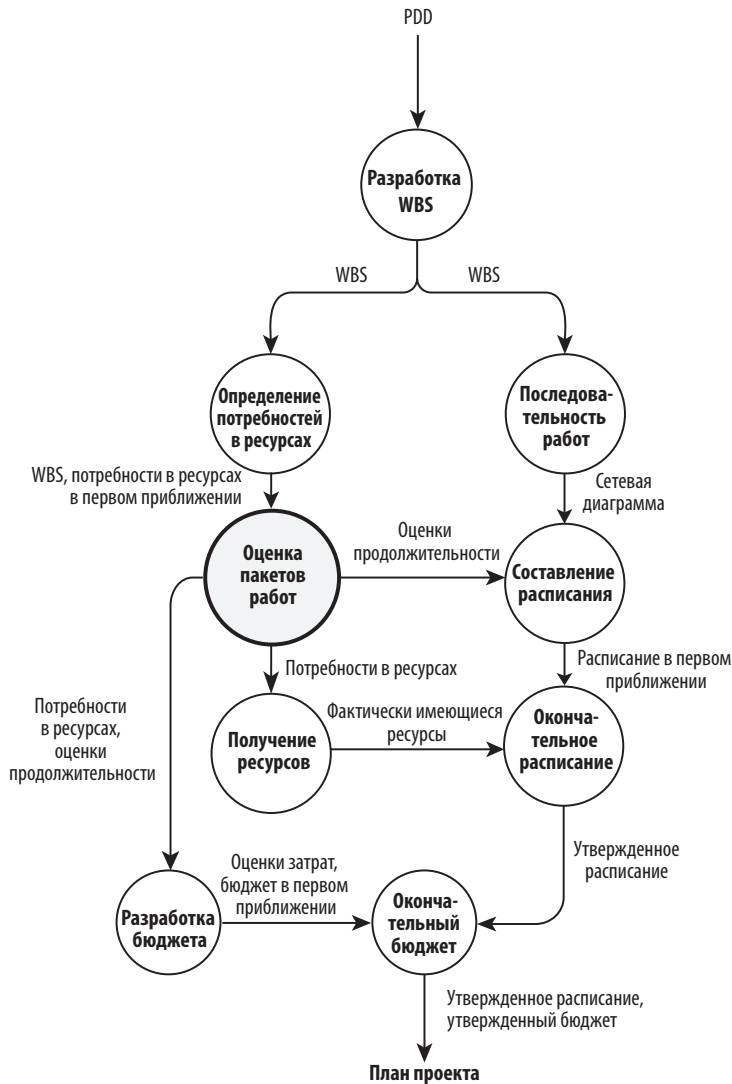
PDD

Разработка WBS

WBS

WBS

Определение потребностей в ресурсах

Последовательность работ

WBS, потребности в ресурсах в первом приближении

Сетевая диаграмма

Оценка пакетов работ

Оценки продолжительности

Составление расписания

Потребности в ресурсах

Расписание в первом приближении

Потребности в ресурсах, оценки продолжительности

Получение ресурсов

Фактически имеющиеся ресурсы

Окончательное расписание

Утвержденное расписание

Оценки затрат, бюджет в первом приближении

Разработка бюджета

Окончательный бюджет

Утвержденное расписание, утвержденный бюджет

План проекта